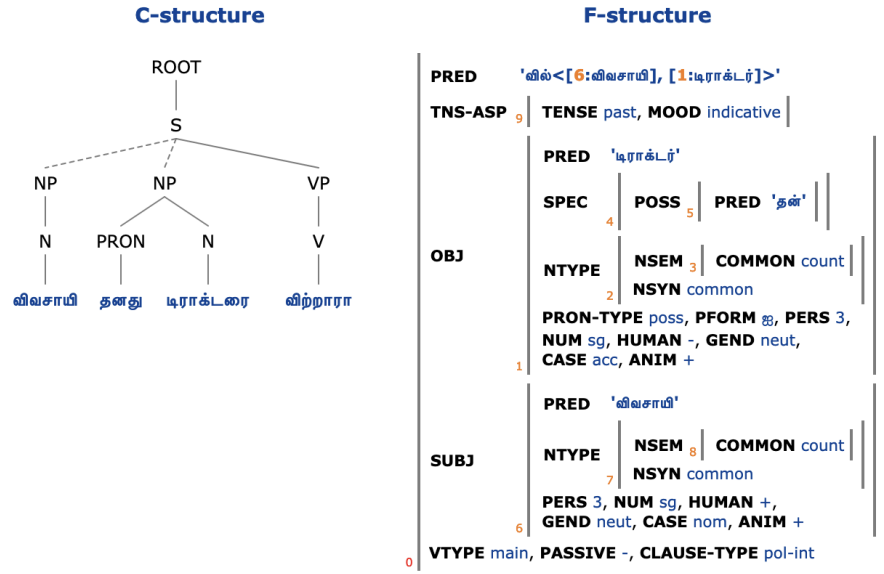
C-structure

ROOT
S
NP NP VP
N PRON N V
விவசாயி தனது டிராக்டரை விற்றாரா

F-structure

PRED 'வில்<[6:விவசாயி], [1:டிராக்டர்]>'

TNS-ASP 9 TENSE past, MOOD indicative

OBJ
PRED 'டிராக்டர்'
SPEC 4 POSS 5 PRED 'தன்'
NTYPE 2 NSEM 3 COMMON count
NSYN common
PRON-TYPE poss, PFORM ஐ, PERS 3, NUM sg, HUMAN -, GEND neut, CASE acc, ANIM +
1

SUBJ
PRED 'விவசாயி'
NTYPE 7 NSEM 8 COMMON count
NSYN common
PERS 3, NUM sg, HUMAN +, GEND neut, CASE nom, ANIM +
6

0 VTYPE main, PASSIVE -, CLAUSE-TYPE pol-int